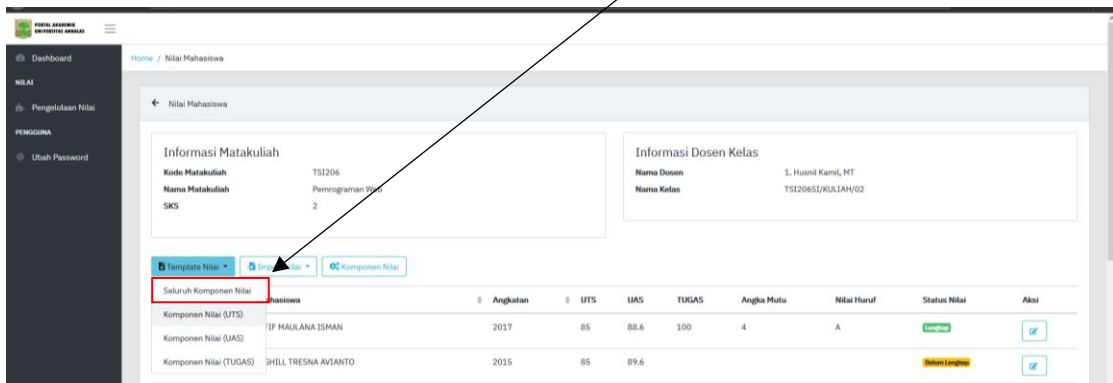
PORTAL AKADEMIK UNIVERSITAS ANDALAS

Dashboard

NILAI

Pengelolaan Nilai

PENGGUNA

Ubah Password

Home / Nilai Mahasiswa

← Nilai Mahasiswa

Informasi Matakuliah

Kode Matakuliah TSI206

Nama Matakuliah Pemrograman Web

SKS 2

Informasi Dosen Kelas

Nama Dosen 1. Husnil Kamil, MT

Nama Kelas TSI206SI/KULIAH/02

Template Nilai ▾ Im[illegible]ilai ▾ Komponen Nilai

Seluruh Komponen Nilai

Komponen Nilai (UTS)

Komponen Nilai (UAS)

Komponen Nilai (TUGAS)

| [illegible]hasiswa | Angkatan | UTS | UAS | TUGAS | Angka Mutu | Nilai Huruf | Status Nilai | Aksi |
|---|---|---|---|---|---|---|---|---|
| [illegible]TIF MAULANA ISMAN | 2017 | 85 | 88.6 | 100 | 4 | A | Lengkap | |
| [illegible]GHILL TRESNA AVIANTO | 2015 | 85 | 89.6 | | | | Belum Lengkap | |